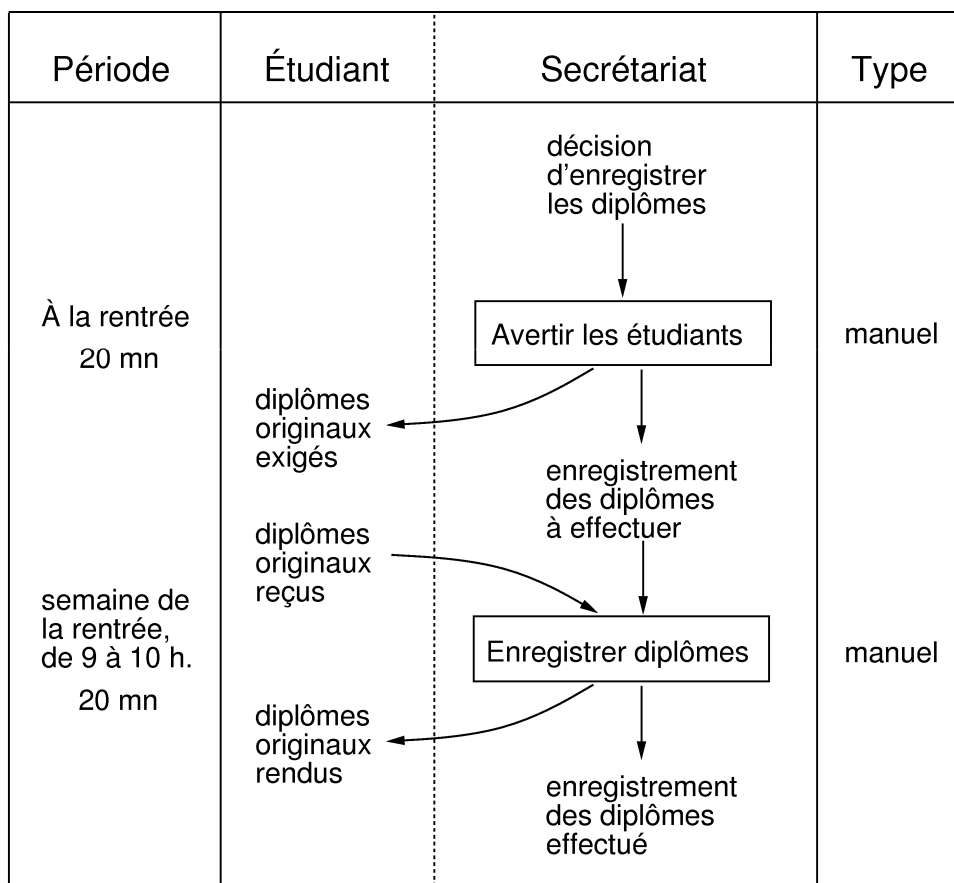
| Période | Étudiant | Secrétariat | Type |
|---|---|---|---|
| | | décision d'enregistrer les diplômes | |
| À la rentrée 20 mn | | Avertir les étudiants | manuel |
| | diplômes originaux exigés | enregistrement des diplômes à effectuer | |
| semaine de la rentrée, de 9 à 10 h. 20 mn | diplômes originaux reçus | Enregistrer diplômes | manuel |
| | diplômes originaux rendus | enregistrement des diplômes effectué | |